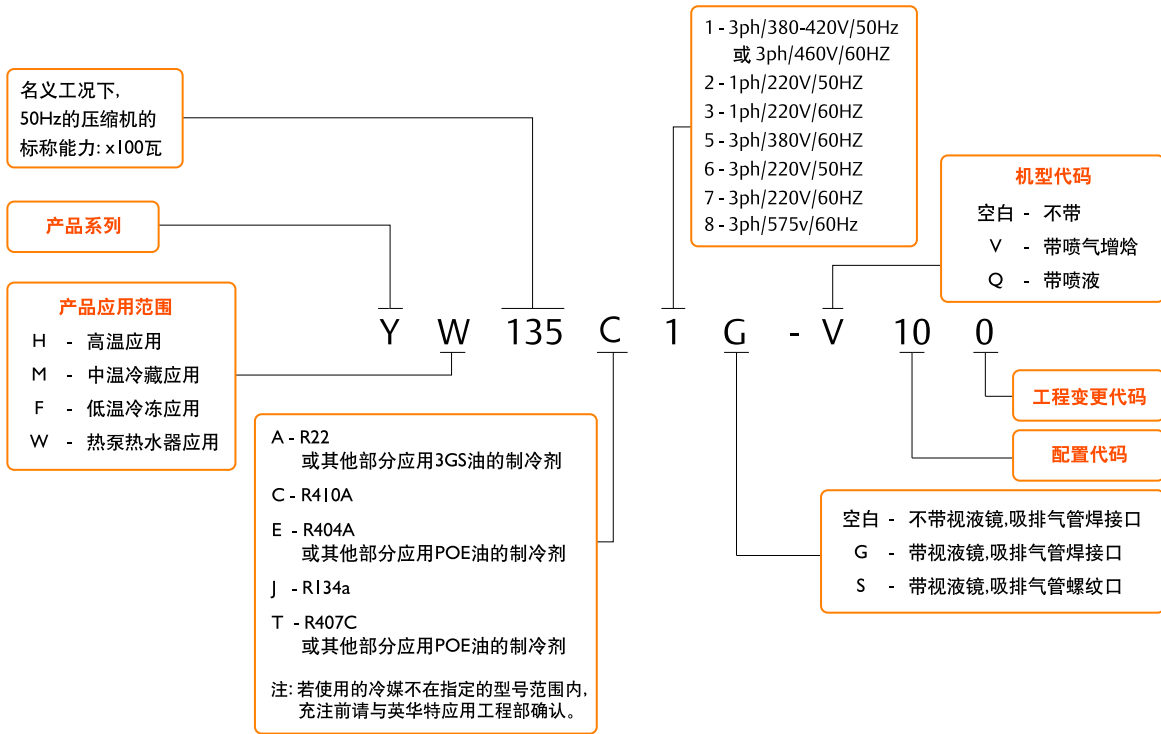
1 - 3ph/380-420V/50Hz
或 3ph/460V/60HZ
2 - 1ph/220V/50HZ
3 - 1ph/220V/60HZ
5 - 3ph/380V/60HZ
6 - 3ph/220V/50HZ
7 - 3ph/220V/60HZ
8 - 3ph/575v/60Hz

名义工况下,
50Hz的压缩机的
标称能力: x100瓦

机型代码
空白 - 不带
V - 带喷气增焓
Q - 带喷液

产品系列

产品应用范围
H - 高温应用
M - 中温冷藏应用
F - 低温冷冻应用
W - 热泵热水器应用

Y W 135 C 1 G - V 10 0

工程变更代码

配置代码

A - R22
或其他部分应用3GS油的制冷剂
C - R410A
E - R404A
或其他部分应用POE油的制冷剂
J - R134a
T - R407C
或其他部分应用POE油的制冷剂
注: 若使用的冷媒不在指定的型号范围内,
充注前请与英华特应用工程部确认。

空白 - 不带视液镜,吸排气管焊接口
G - 带视液镜,吸排气管焊接口
S - 带视液镜,吸排气管螺纹口